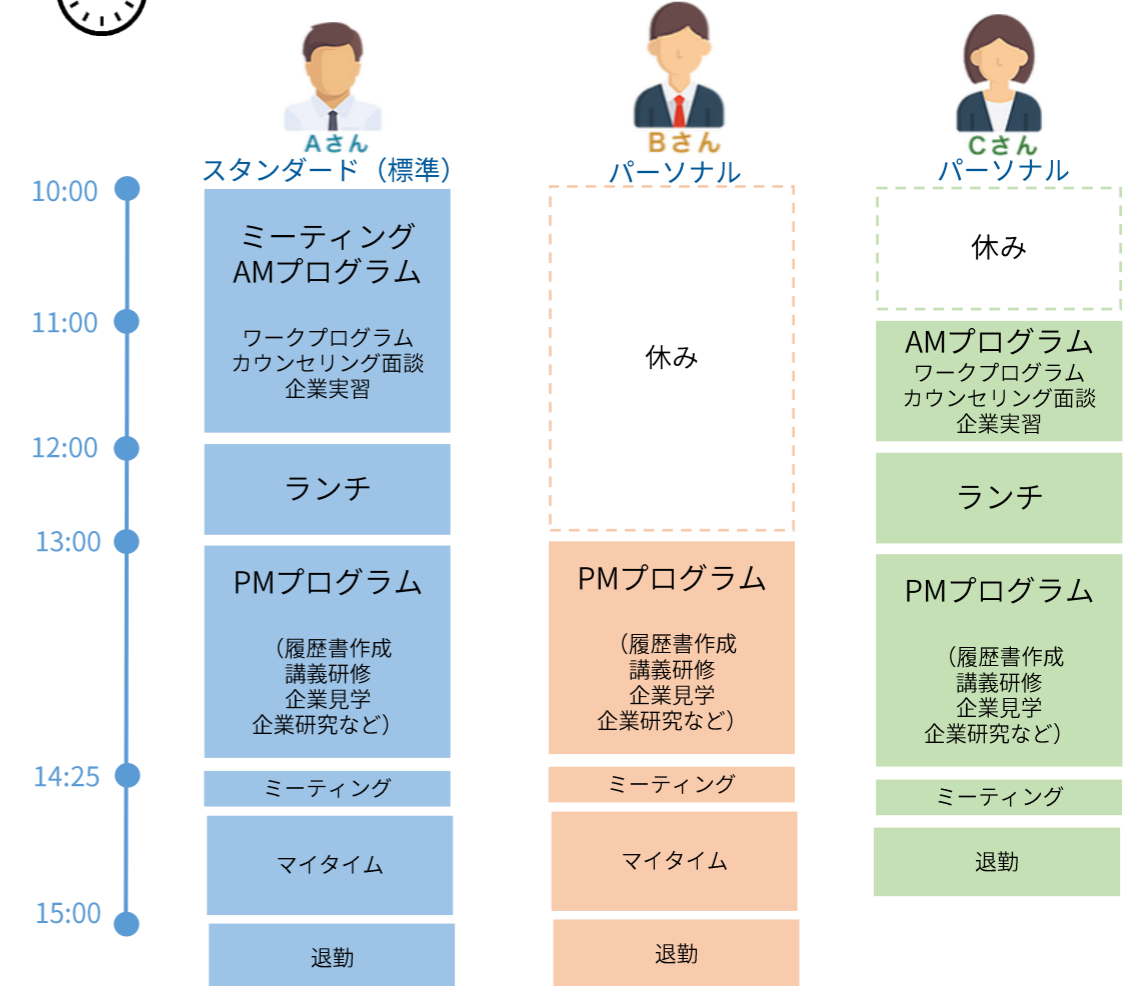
Aさん
スタンダード（標準）

Bさん
パーソナル

Cさん
パーソナル

10:00
11:00
12:00
13:00
14:25
15:00

ミーティング
AMプログラム

ワークプログラム
カウンセリング面談
企業実習

ランチ

PMプログラム

（履歴書作成
講義研修
企業見学
企業研究など）

ミーティング

マイタイム

退勤

休み

PMプログラム

（履歴書作成
講義研修
企業見学
企業研究など）

ミーティング

マイタイム

退勤

休み

AMプログラム
ワークプログラム
カウンセリング面談
企業実習

ランチ

PMプログラム

（履歴書作成
講義研修
企業見学
企業研究など）

ミーティング

退勤